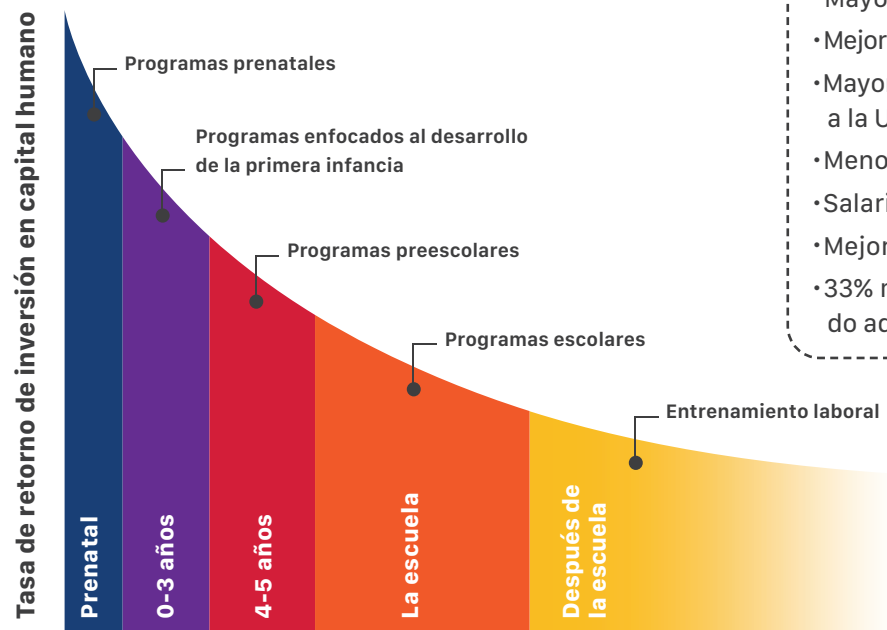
Tasa de retorno de inversión en capital humano

Programas prenatales

Programas enfocados al desarrollo de la primera infancia

Programas preescolares

Programas escolares

Entrenamiento laboral

Mayo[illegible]
•Mejor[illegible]
•Mayo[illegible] a la U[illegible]
•Meno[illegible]
•Salari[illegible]
•Mejor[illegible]
•33% r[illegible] do ad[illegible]

Prenatal

0-3 años

4-5 años

La escuela

Después de la escuela